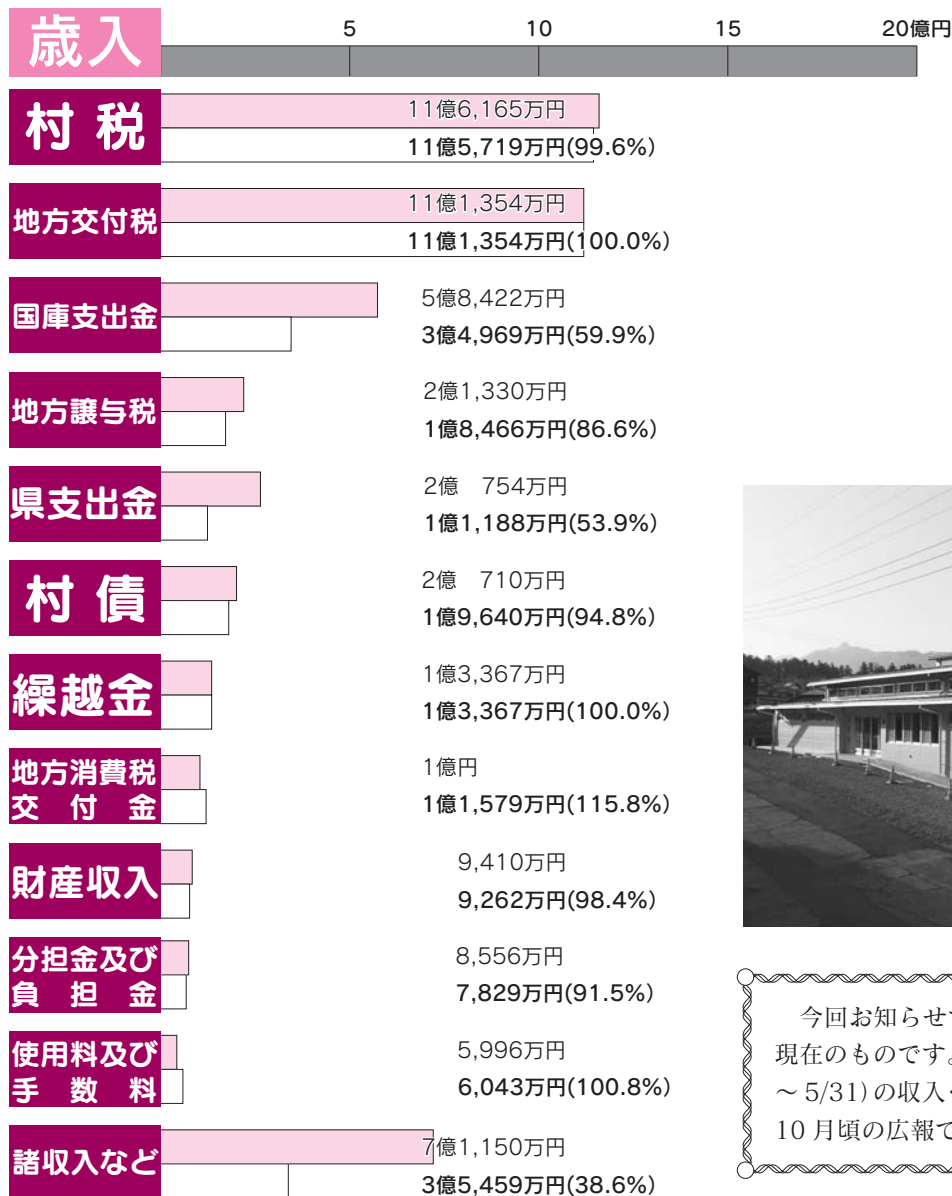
歳入

5　10　15　20億円

村税
11億6,165万円
11億5,719万円(99.6%)

地方交付税
11億1,354万円
11億1,354万円(100.0%)

国庫支出金
5億8,422万円
3億4,969万円(59.9%)

地方譲与税
2億1,330万円
1億8,466万円(86.6%)

県支出金
2億　754万円
1億1,188万円(53.9%)

村債
2億　710万円
1億9,640万円(94.8%)

繰越金
1億3,367万円
1億3,367万円(100.0%)

地方消費税交付金
1億円
1億1,579万円(115.8%)

財産収入
9,410万円
9,262万円(98.4%)

分担金及び負担金
8,556万円
7,829万円(91.5%)

使用料及び手数料
5,996万円
6,043万円(100.8%)

諸収入など
7億1,150万円
3億5,459万円(38.6%)

今回お知らせ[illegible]
現在のものです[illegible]
～5/31)の収入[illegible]
10月頃の広報で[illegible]